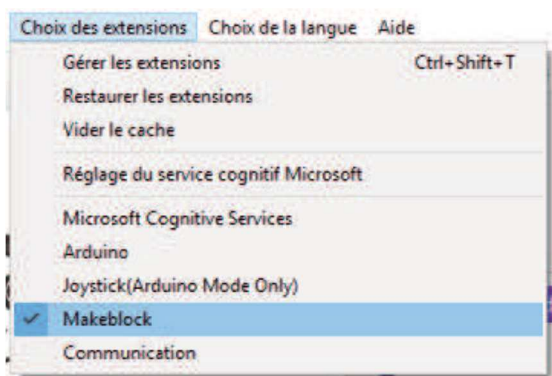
Choix des extensions Choix de la langue Aide

Gérer les extensions Ctrl+Shift+T
Restaurer les extensions
Vider le cache

Réglage du service cognitif Microsoft

Microsoft Cognitive Services
Arduino
Joystick(Arduino Mode Only)
✓ Makeblock
Communication